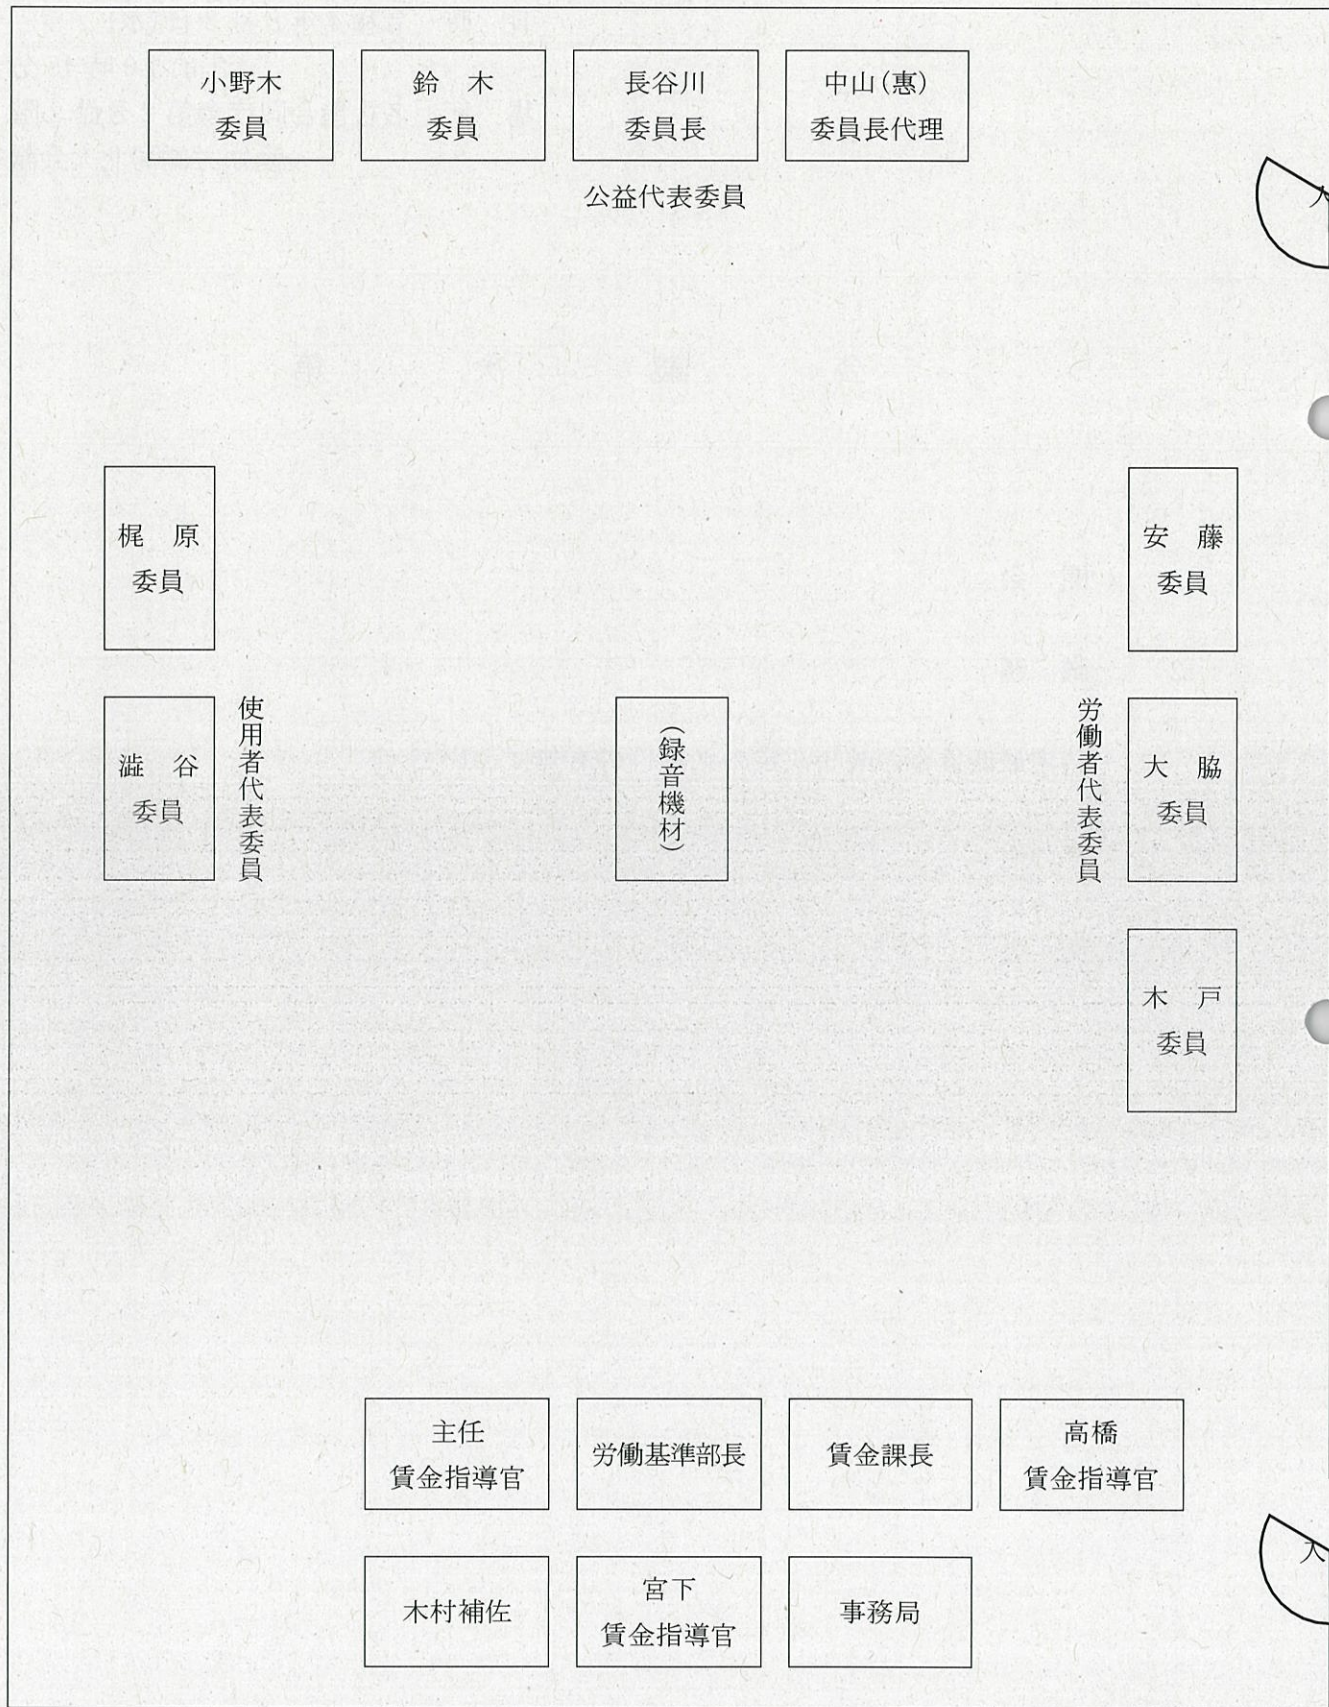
小野木
委員

鈴　木
委員

長谷川
委員長

中山(惠)
委員長代理

公益代表委員

入

梶　原
委員

澁　谷
委員

使用者代表委員

(録音機材)

労働者代表委員

安　藤
委員

大　脇
委員

木　戸
委員

主任
賃金指導官

労働基準部長

賃金課長

高橋
賃金指導官

木村補佐

宮下
賃金指導官

事務局

入